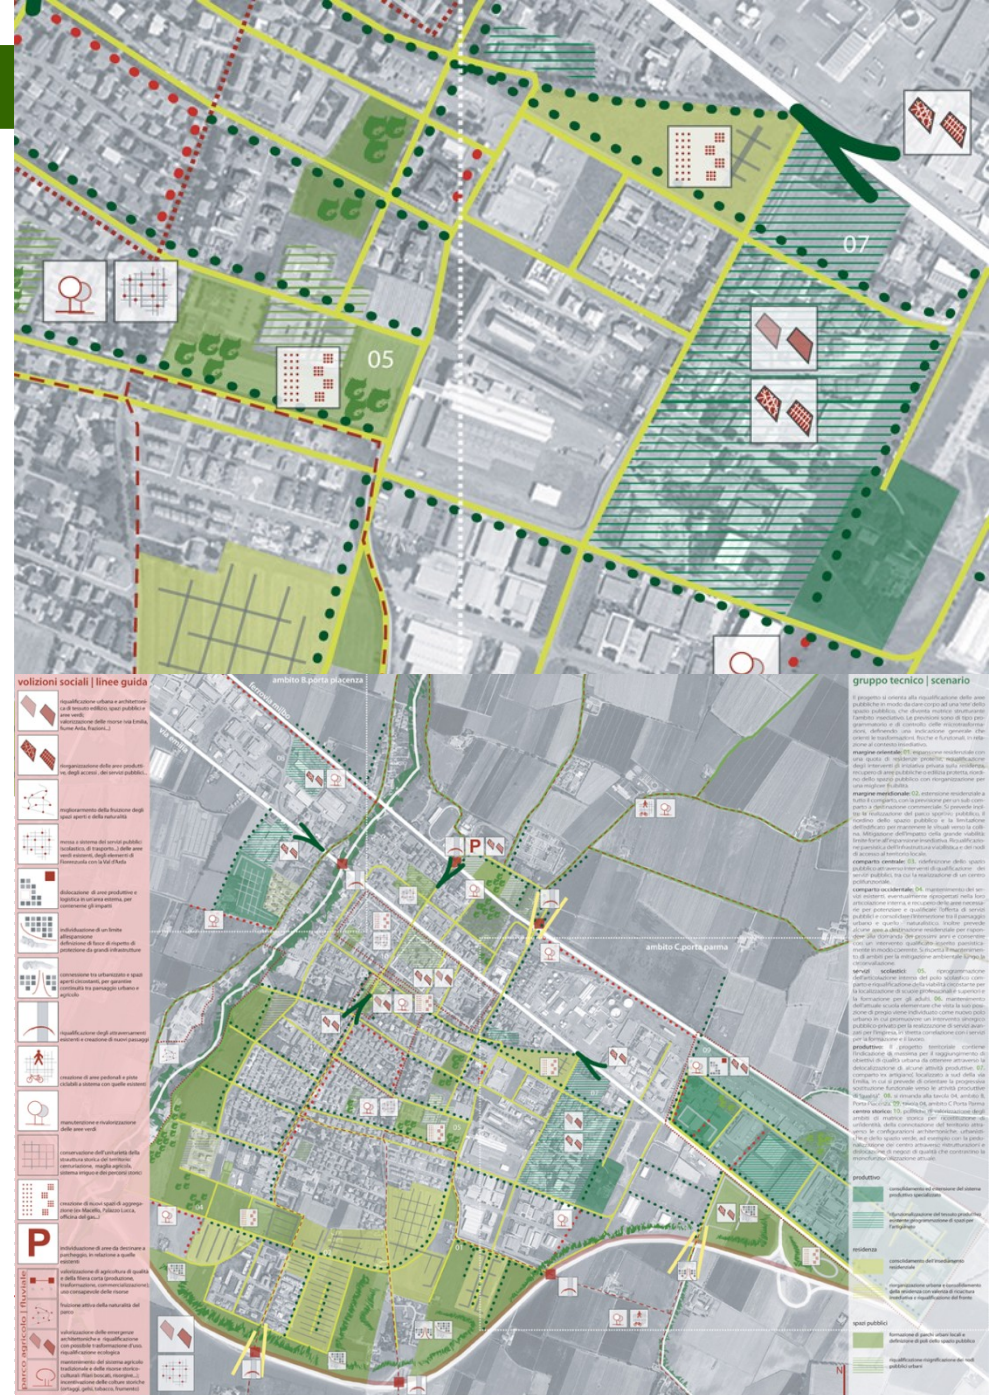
07

05

volizioni sociali | linee guida

riqualificazione urbana e architettonica di tessuto edilizio spazi pubblici e aree verdi
valorizzazione delle risorse via Emilia, fiume Arda, frazioni...

riorganizzazione delle aree produttive, degli accessi, dei servizi pubblici...

miglioramento della fruizione degli spazi aperti e della naturalità

messa a sistema dei servizi pubblici (scolastici, di trasporto...) delle aree verdi esistenti, degli elementi di Fiorenzuola con la Val d'Arda

dislocazione di aree produttive e logistica in un'area esterna, per contenerne gli impatti

individuazione di un limite all'espansione
definizione di fasce di rispetto di protezione da grandi infrastrutture

connessione tra urbanizzato e spazi aperti circostanti, per garantire continuità tra paesaggio urbano e agricolo

riqualificazione degli attraversamenti esistenti e creazione di nuovi passaggi

creazione di assi pedonali e piste ciclabili a sistema con quelle esistenti

manutenzione e rivalorizzazione delle aree verdi

conservazione dell'unitarietà della struttura storica del territorio

creazione di nuovi spazi di aggregazione

individuazione di aree da destinare a parcheggio, in relazione a quelle esistenti

P

valorizzazione di agricoltura di qualità e della filiera corta

fruizione attiva della naturalità del parco

valorizzazione delle emergenze architettoniche e riqualificazione

mantenimento del sistema agricolo tradizionale e delle risorse storico-culturali

parco agricolo | fluviale

ambito B.porta piacenza

ambito C.porta parma

via emilia

ferrovia milano

P

gruppo tecnico | scenario

Il progetto si orienta alla riqualificazione delle aree pubbliche in modo da dare corpo ad una rete dello spazio pubblico, che diventa motivo strutturante l'ambito insediativo. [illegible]

margine orientale: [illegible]

margine meridionale: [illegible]

comparto centrale: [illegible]

comparto occidentale: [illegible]

servizi scolastici: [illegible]

produttivo: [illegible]

centro storico: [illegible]

produttivo

residenza

spazi pubblici